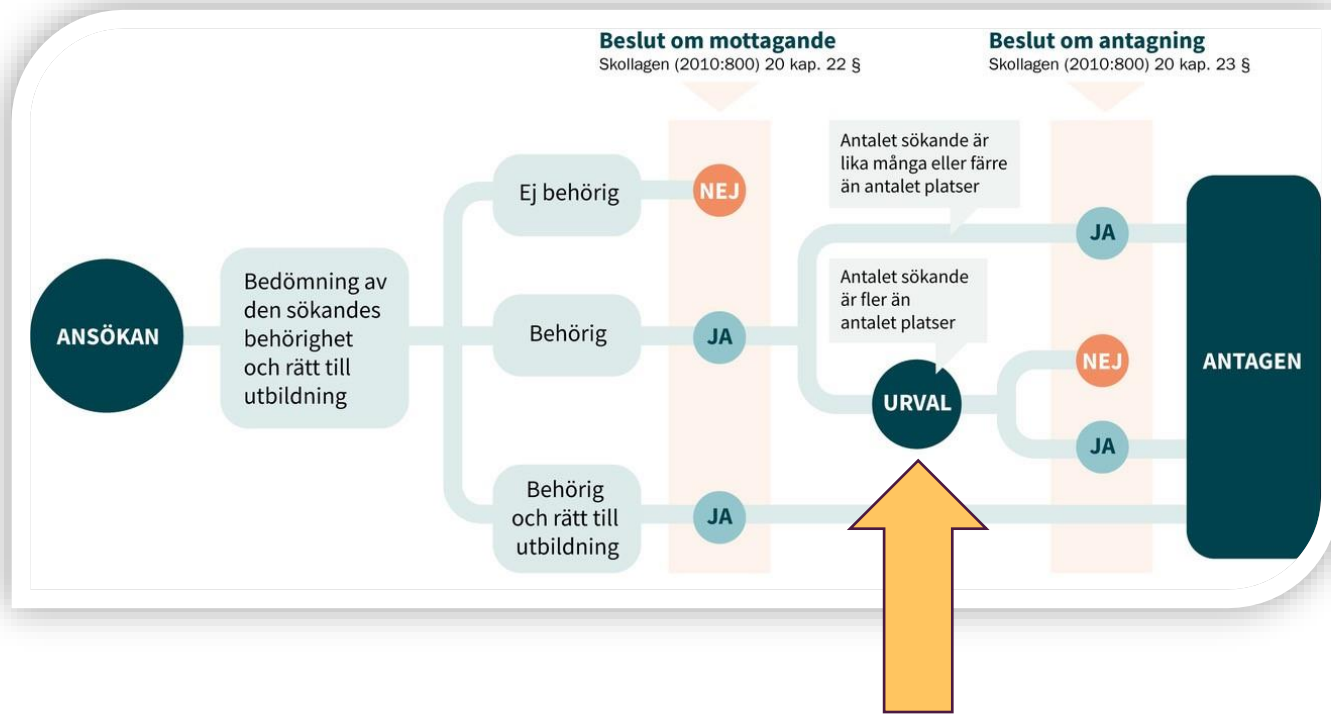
Beslut om mottagande
Skollagen (2010:800) 20 kap. 22 §

Beslut om antagning
Skollagen (2010:800) 20 kap. 23 §

ANSÖKAN

Bedömning av den sökandes behörighet och rätt till utbildning

Ej behörig

NEJ

Behörig

JA

Behörig och rätt till utbildning

JA

Antalet sökande är lika många eller färre än antalet platser

JA

Antalet sökande är fler än antalet platser

URVAL

NEJ

JA

ANTAGEN